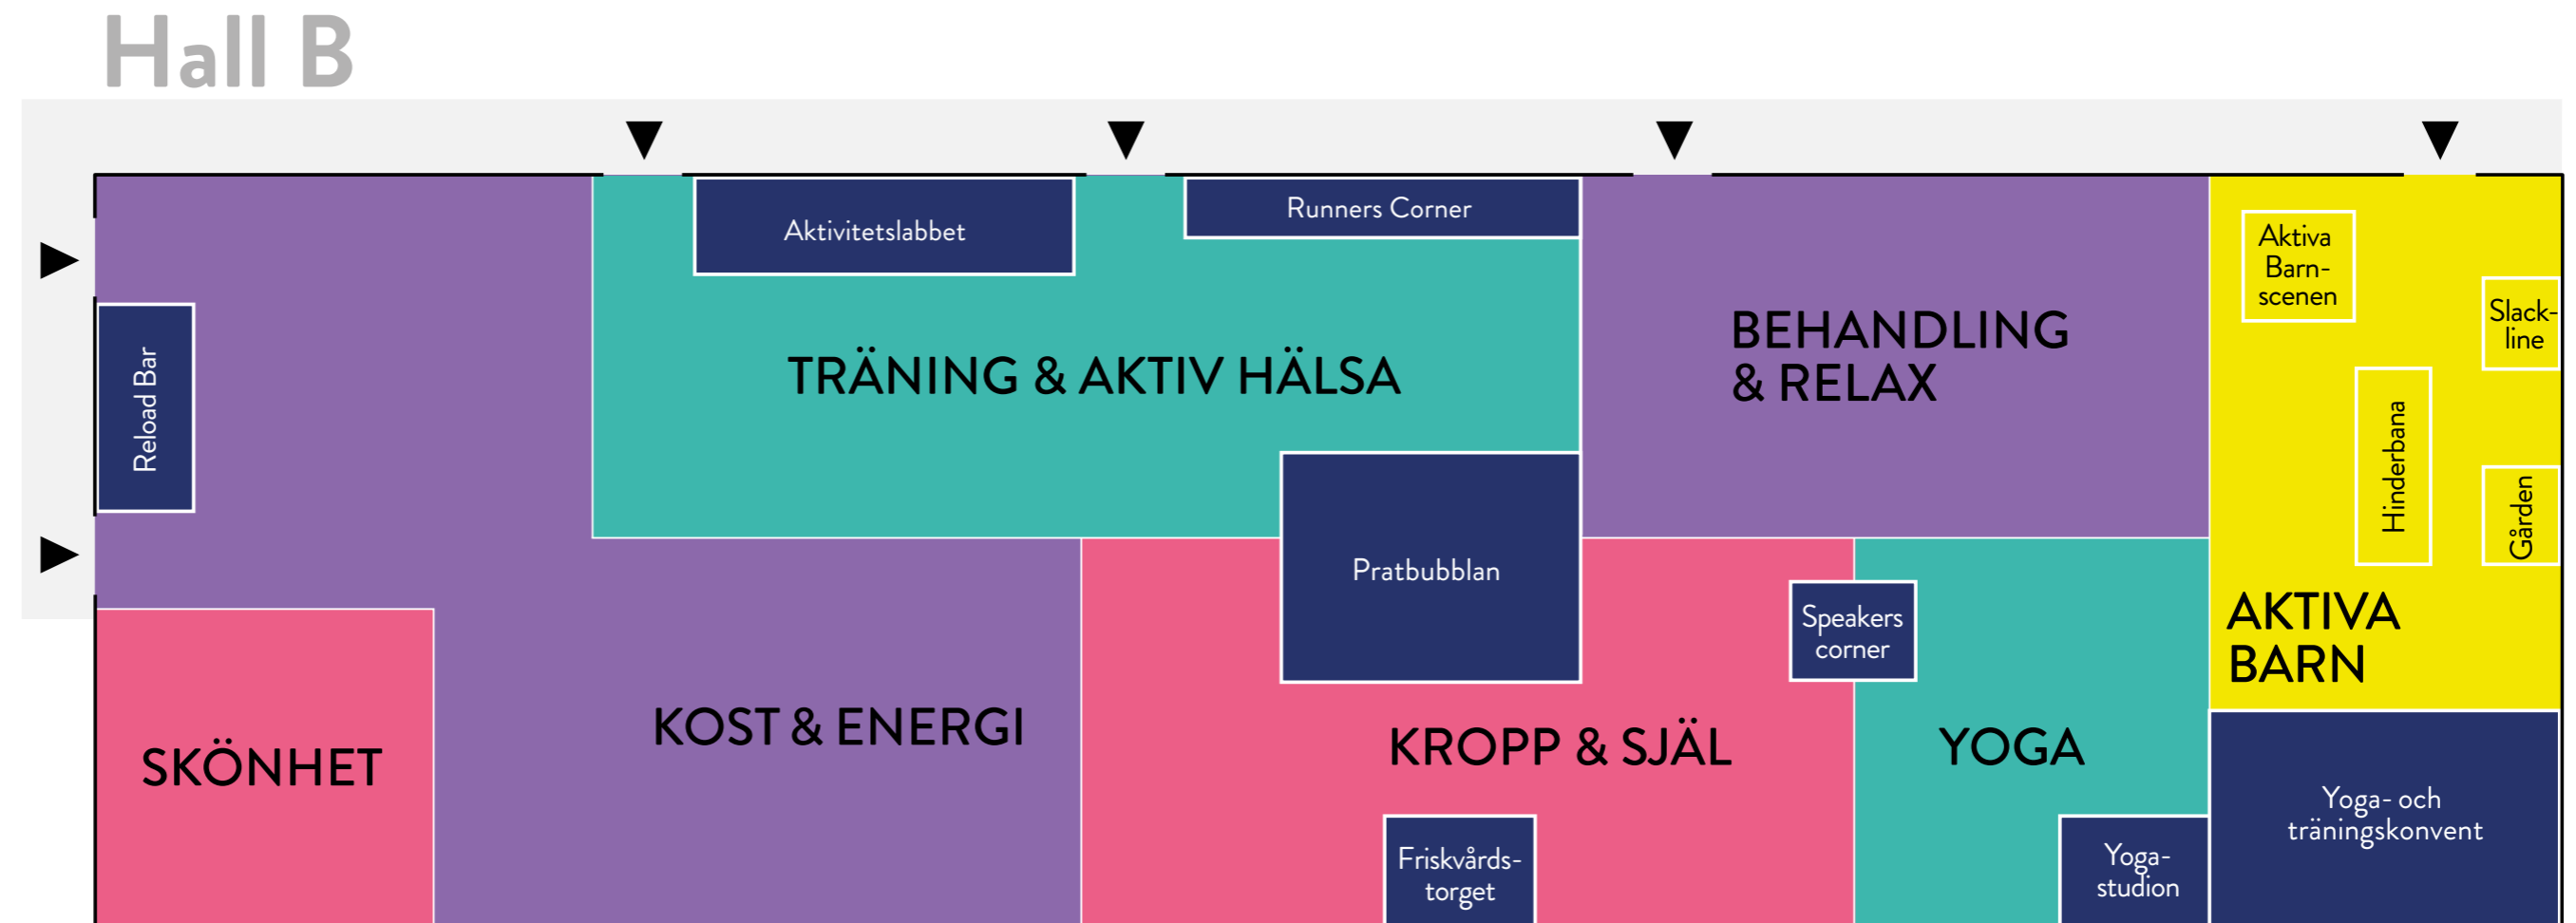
Hall B

Aktivitetslabbet

Runners Corner

Reload Bar

TRÄNING & AKTIV HÄLSA

BEHANDLING & RELAX

Aktiva Barn-scenen

Slack-line

Hinderbana

Gården

Pratbubblan

Speakers corner

AKTIVA BARN

SKÖNHET

KOST & ENERGI

KROPP & SJÄL

YOGA

Yoga- och träningskonvent

Friskvårds-torget

Yoga-studion